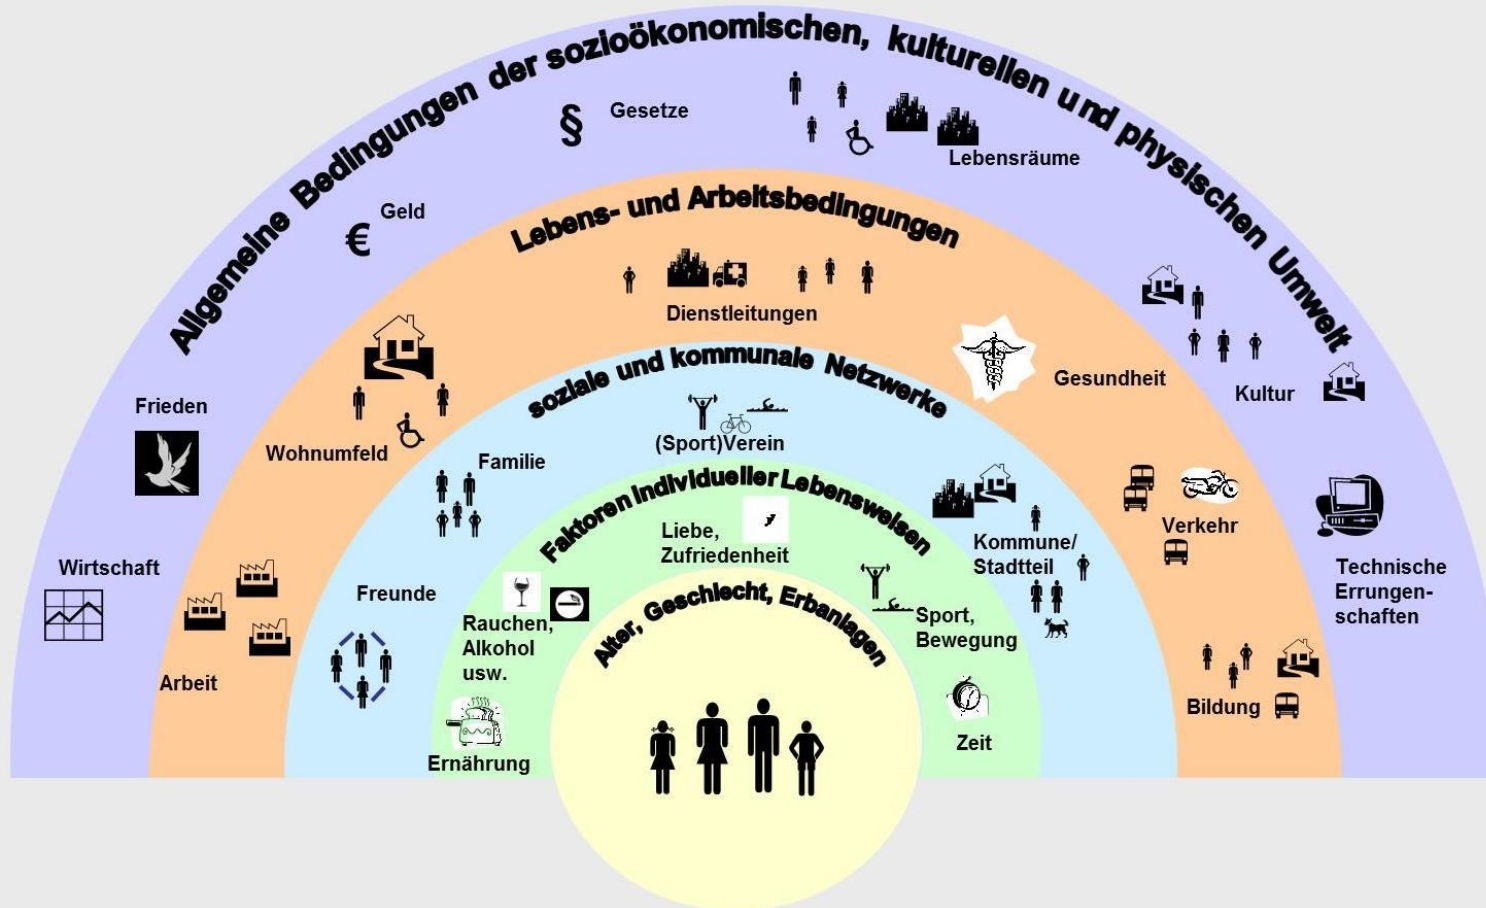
Allgemeine Bedingungen der sozioökonomischen, kulturellen und physischen Umwelt

§ Gesetze

Lebensräume

€ Geld

Lebens- und Arbeitsbedingungen

Dienstleitungen

Gesundheit

Kultur

Frieden

Wohnumfeld

soziale und kommunale Netzwerke

(Sport)Verein

Familie

Faktoren individueller Lebensweisen

Liebe, Zufriedenheit

Kommune/ Stadtteil

Verkehr

Technische Errungenschaften

Wirtschaft

Freunde

Rauchen, Alkohol usw.

Alter, Geschlecht, Erbanlagen

Sport, Bewegung

Arbeit

Bildung

Zeit

Ernährung